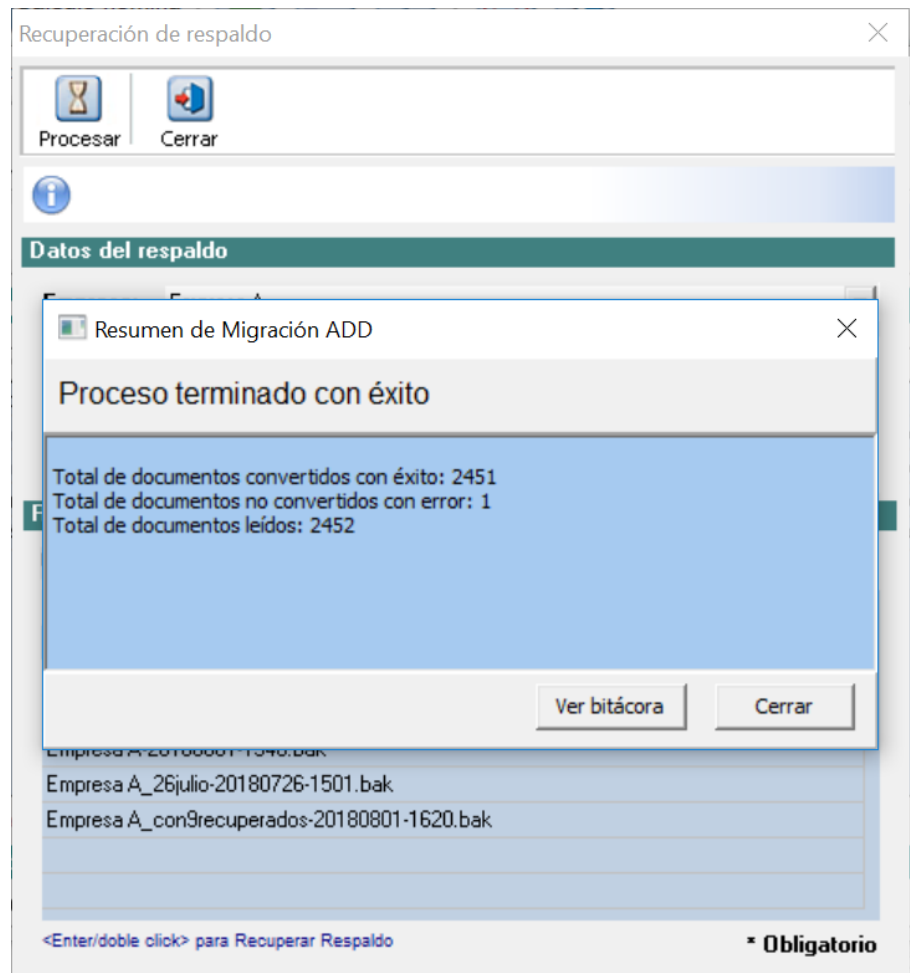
Recuperación de respaldo

Procesar
Cerrar

Datos del respaldo

Resumen de Migración ADD

Proceso terminado con éxito

Total de documentos convertidos con éxito: 2451
Total de documentos no convertidos con error: 1
Total de documentos leídos: 2452

Ver bitácora
Cerrar

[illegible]
Empresa A_26julio-20180726-1501.bak
Empresa A_con9recuperados-20180801-1620.bak

<Enter/doble click> para Recuperar Respaldo
* Obligatorio